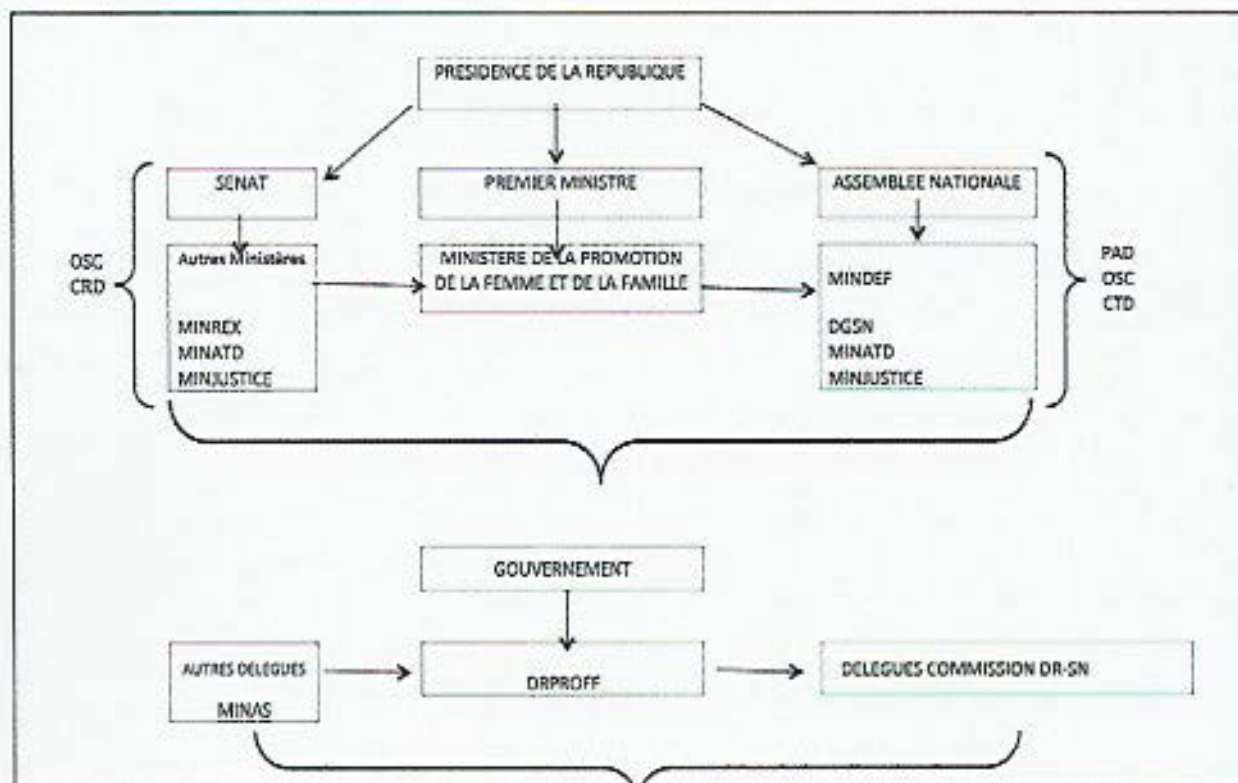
PRESIDENCE DE LA REPUBLIQUE

SENAT

PREMIER MINISTRE

ASSEMBLEE NATIONALE

OSC
CRD

Autres Ministères

MINREX
MINATD
MINJUSTICE

MINISTERE DE LA PROMOTION DE LA FEMME ET DE LA FAMILLE

MINDEF

DGSN
MINATD
MINJUSTICE

PAD
OSC
CTD

GOUVERNEMENT

AUTRES DELEGUES
MINAS

DRPROFF

DELEGUES COMMISSION DR-SN